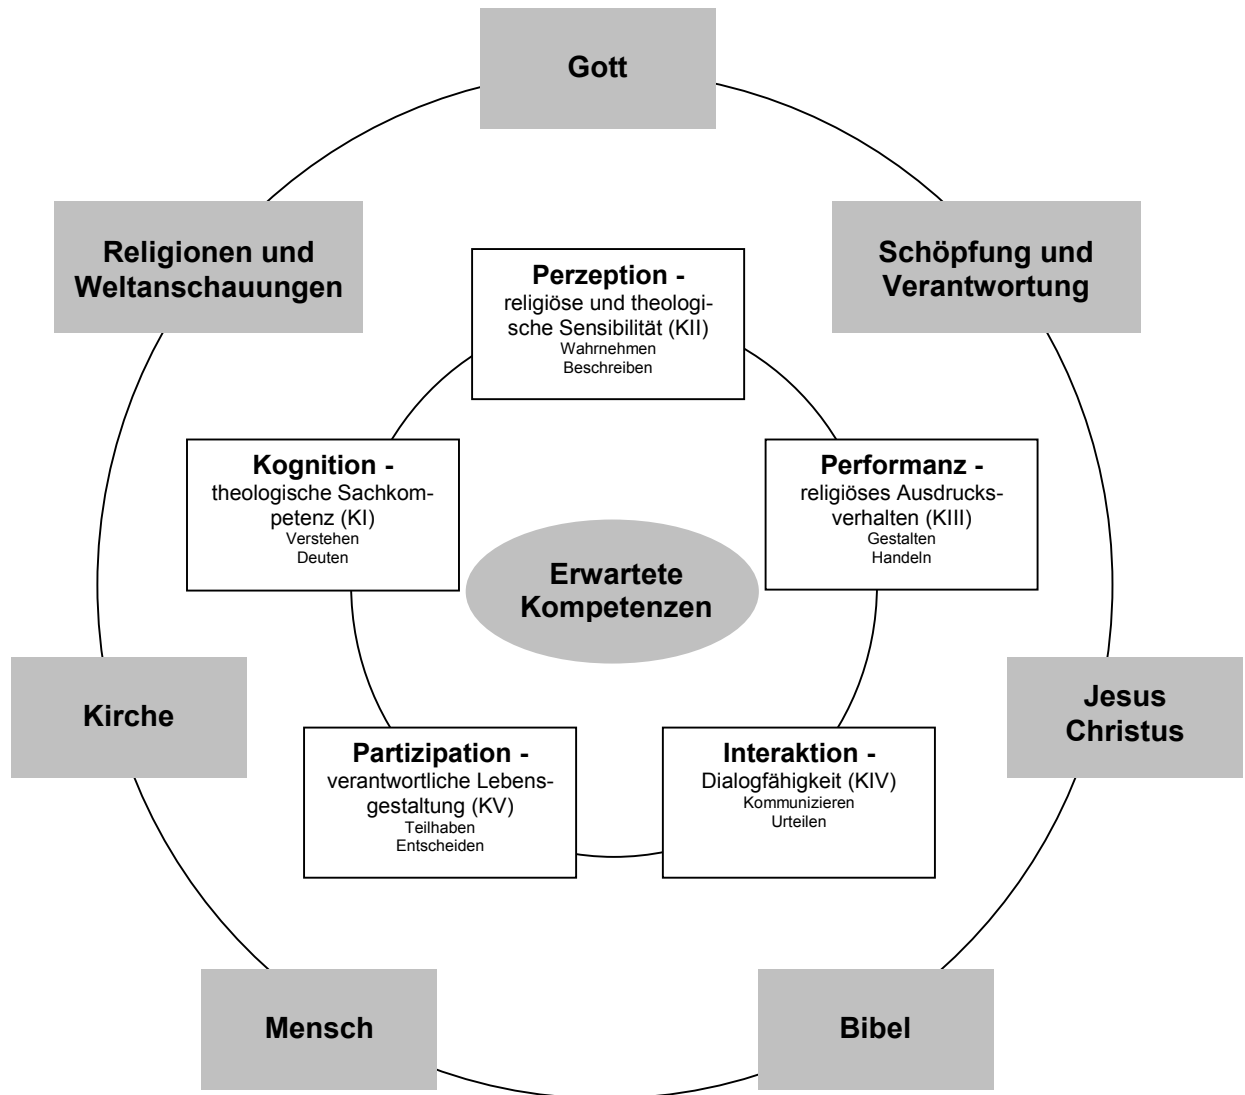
Gott

Religionen und Weltanschauungen

Schöpfung und Verantwortung

Perzeption - religiöse und theologische Sensibilität (KII)
Wahrnehmen
Beschreiben

Kognition - theologische Sachkompetenz (KI)
Verstehen
Deuten

Performanz - religiöses Ausdrucksverhalten (KIII)
Gestalten
Handeln

Erwartete Kompetenzen

Kirche

Jesus Christus

Partizipation - verantwortliche Lebensgestaltung (KV)
Teilhaben
Entscheiden

Interaktion - Dialogfähigkeit (KIV)
Kommunizieren
Urteilen

Mensch

Bibel